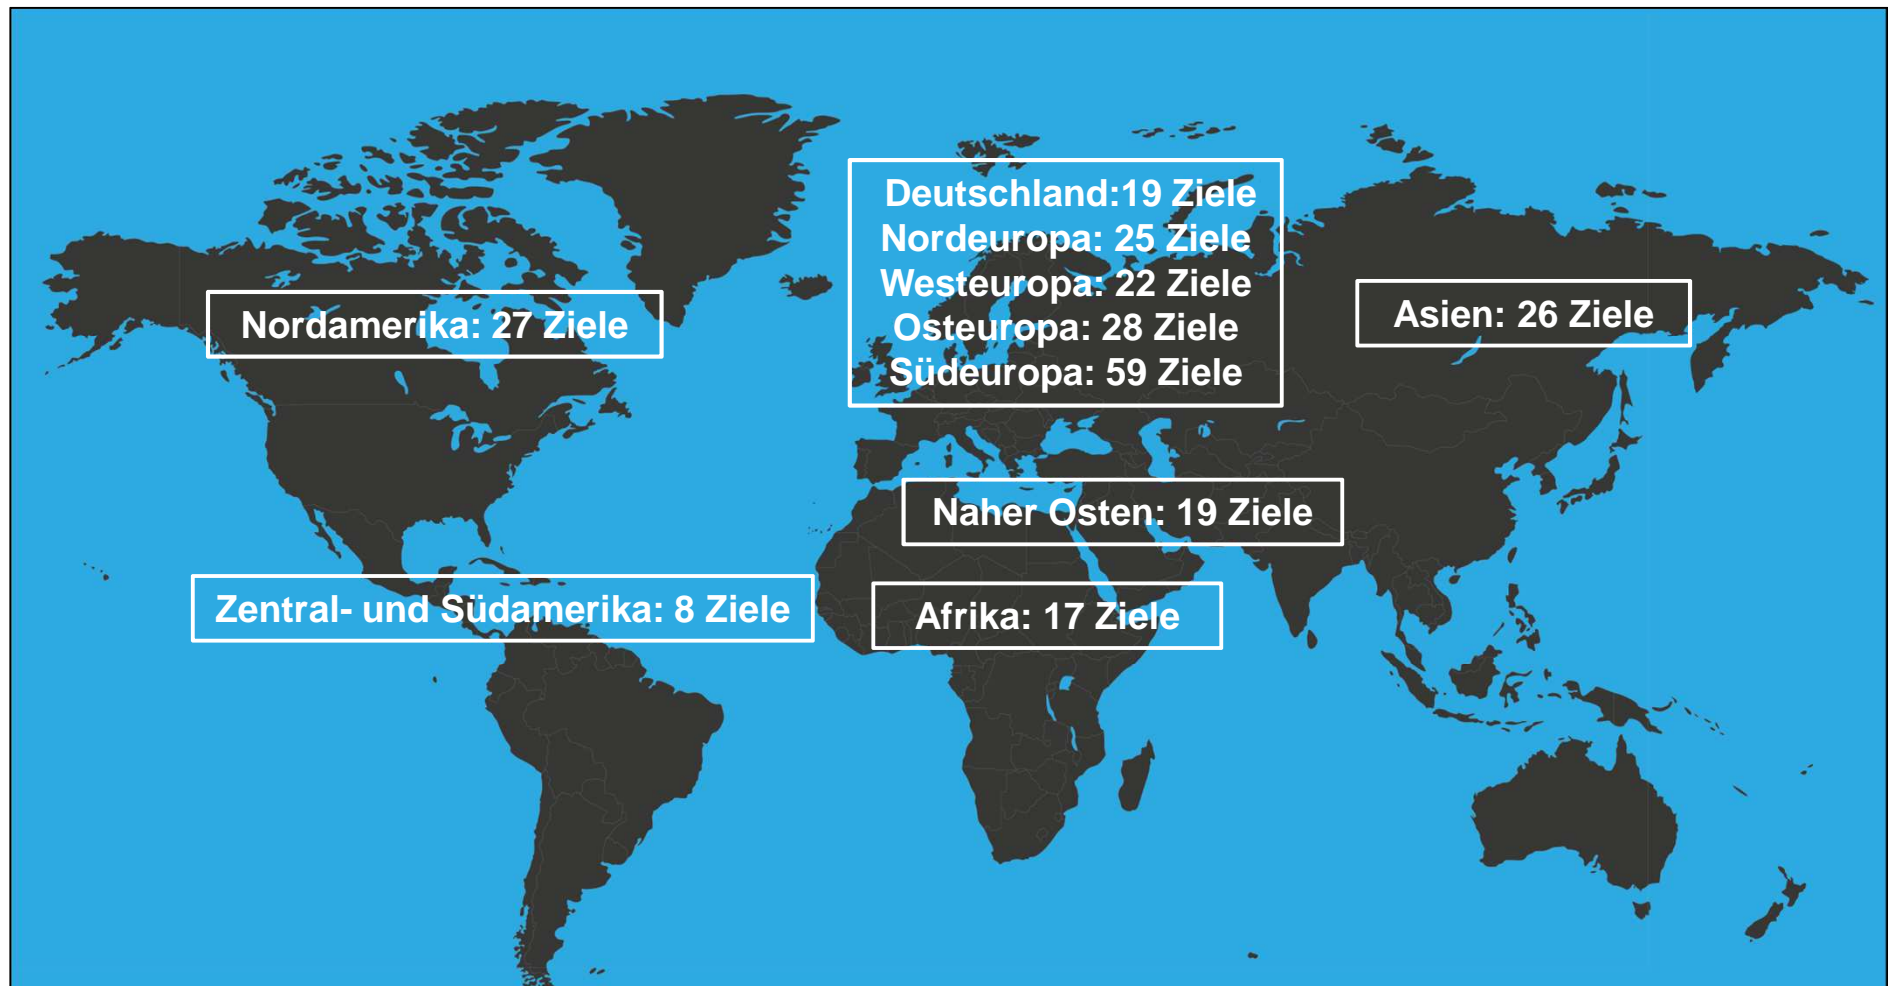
Deutschland:19 Ziele
Nordeuropa: 25 Ziele
Westeuropa: 22 Ziele
Osteuropa: 28 Ziele
Südeuropa: 59 Ziele

Nordamerika: 27 Ziele

Asien: 26 Ziele

Naher Osten: 19 Ziele

Zentral- und Südamerika: 8 Ziele

Afrika: 17 Ziele